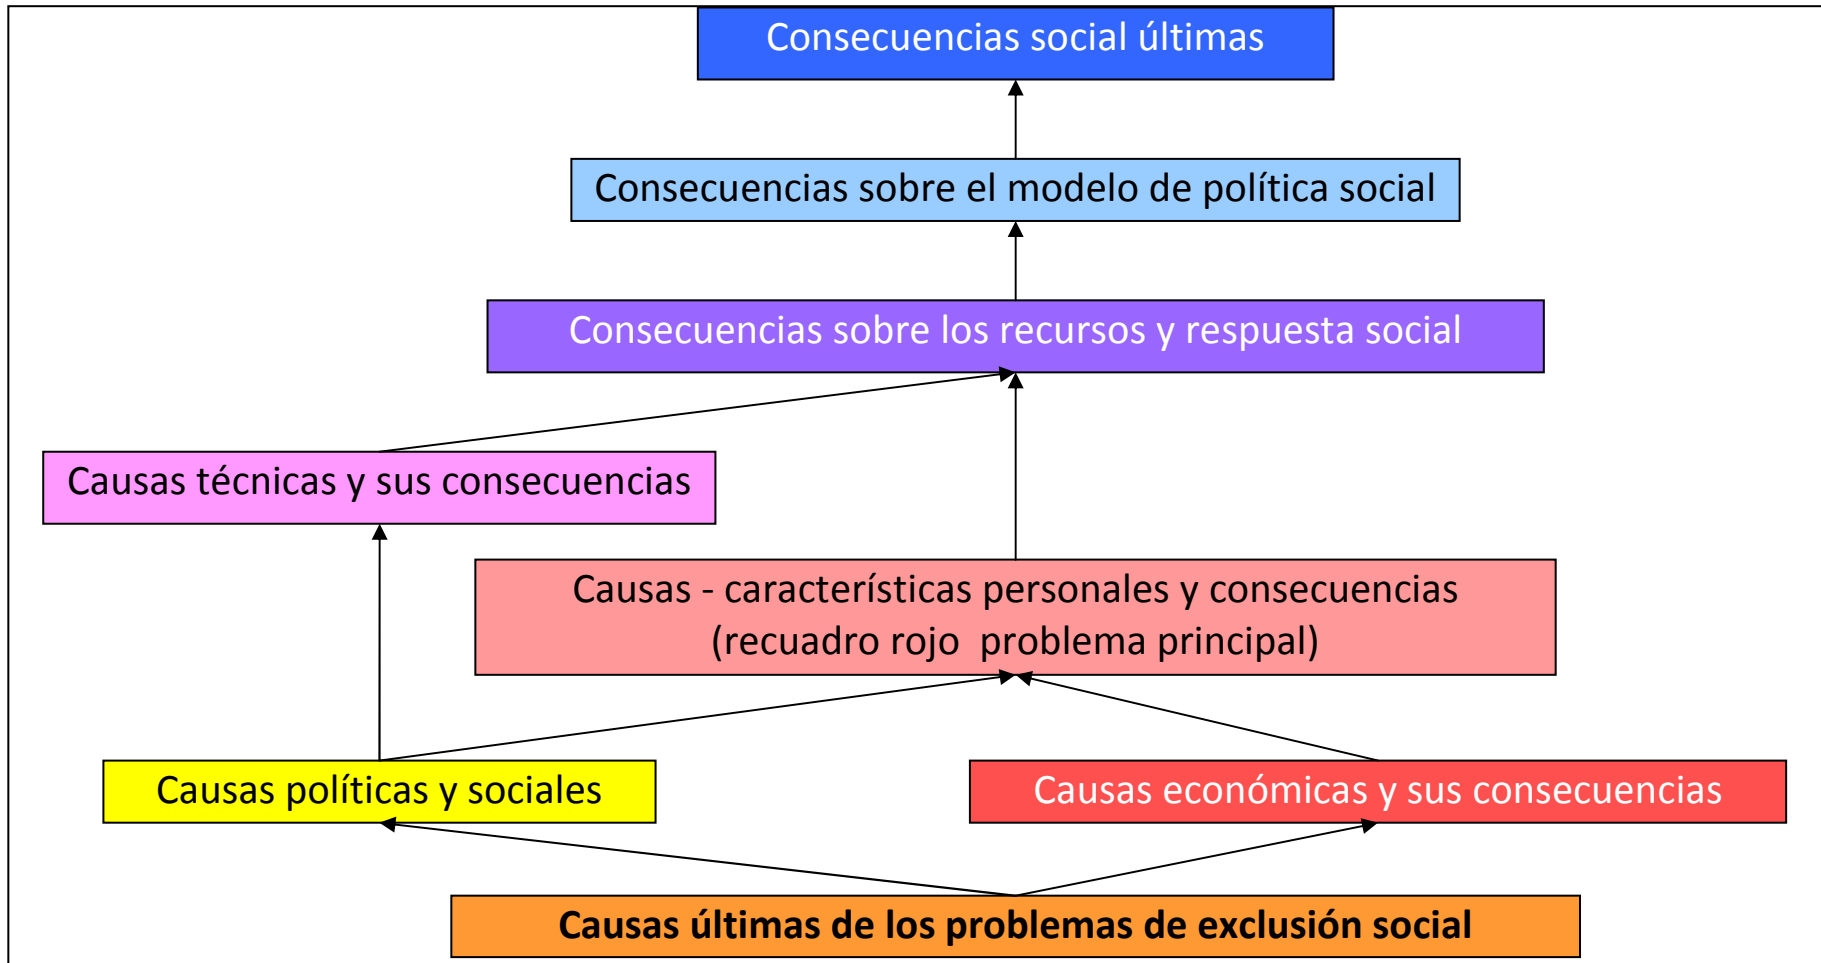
Consecuencias social últimas

Consecuencias sobre el modelo de política social

Consecuencias sobre los recursos y respuesta social

Causas técnicas y sus consecuencias

Causas - características personales y consecuencias (recuadro rojo problema principal)

Causas políticas y sociales

Causas económicas y sus consecuencias

**Causas últimas de los problemas de exclusión social**